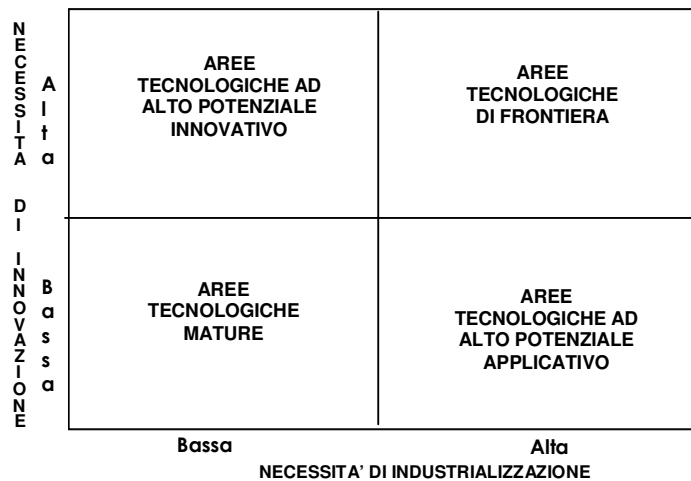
NECESSITA DI INNOVAZIONE

Alta

Bassa

AREE TECNOLOGICHE AD ALTO POTENZIALE INNOVATIVO

AREE TECNOLOGICHE DI FRONTIERA

AREE TECNOLOGICHE MATURE

AREE TECNOLOGICHE AD ALTO POTENZIALE APPLICATIVO

Bassa

Alta

NECESSITA' DI INDUSTRIALIZZAZIONE